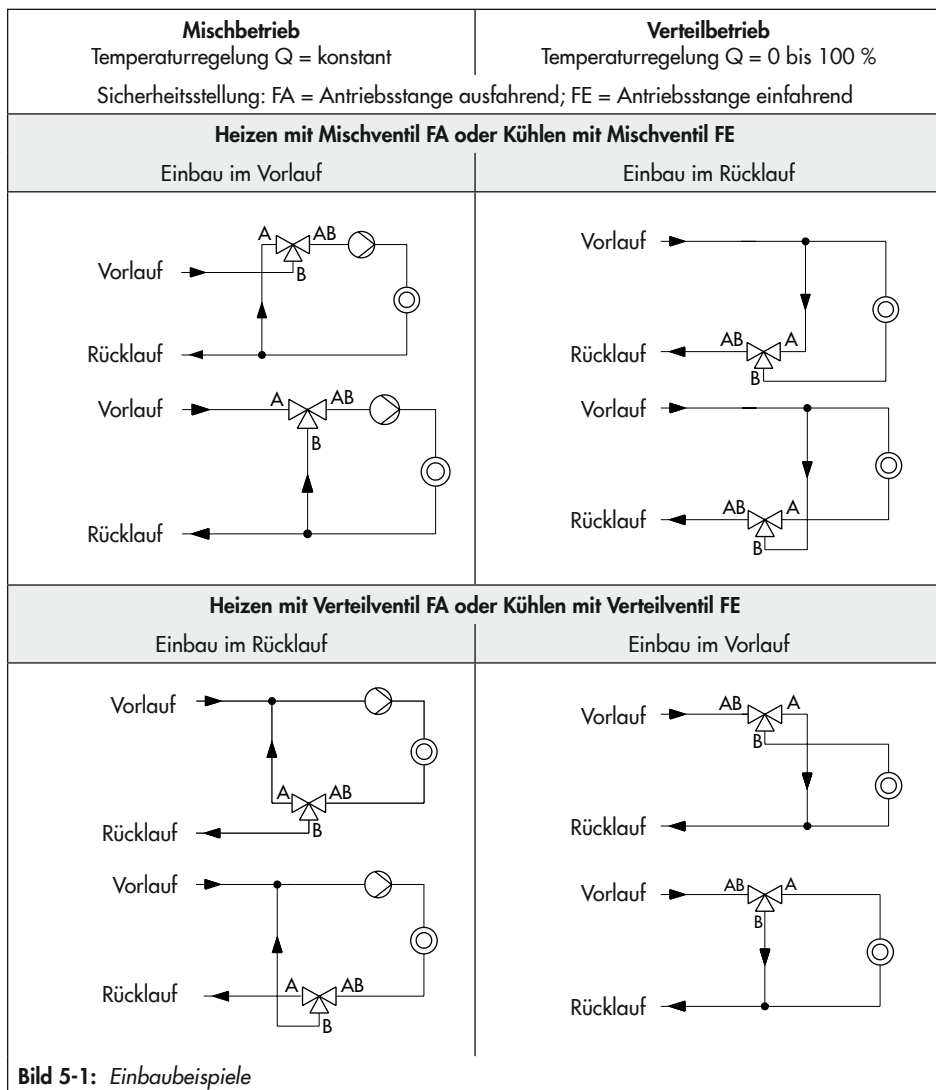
| **Mischbetrieb** Temperaturregelung Q = konstant | **Verteilbetrieb** Temperaturregelung Q = 0 bis 100 % |
|---|---|

Sicherheitsstellung: FA = Antriebsstange ausfahrend; FE = Antriebsstange einfahrend

**Heizen mit Mischventil FA oder Kühlen mit Mischventil FE**

| Einbau im Vorlauf | Einbau im Rücklauf |
|---|---|

A AB B
Vorlauf
Rücklauf

Vorlauf
A AB B
Rücklauf

Vorlauf
AB A B
Rücklauf

Vorlauf
AB A B
Rücklauf

**Heizen mit Verteilventil FA oder Kühlen mit Verteilventil FE**

| Einbau im Rücklauf | Einbau im Vorlauf |
|---|---|

Vorlauf
A AB B
Rücklauf

Vorlauf
A AB B
Rücklauf

Vorlauf
AB A B
Rücklauf

Vorlauf
AB A B
Rücklauf

**Bild 5-1:** *Einbaubeispiele*